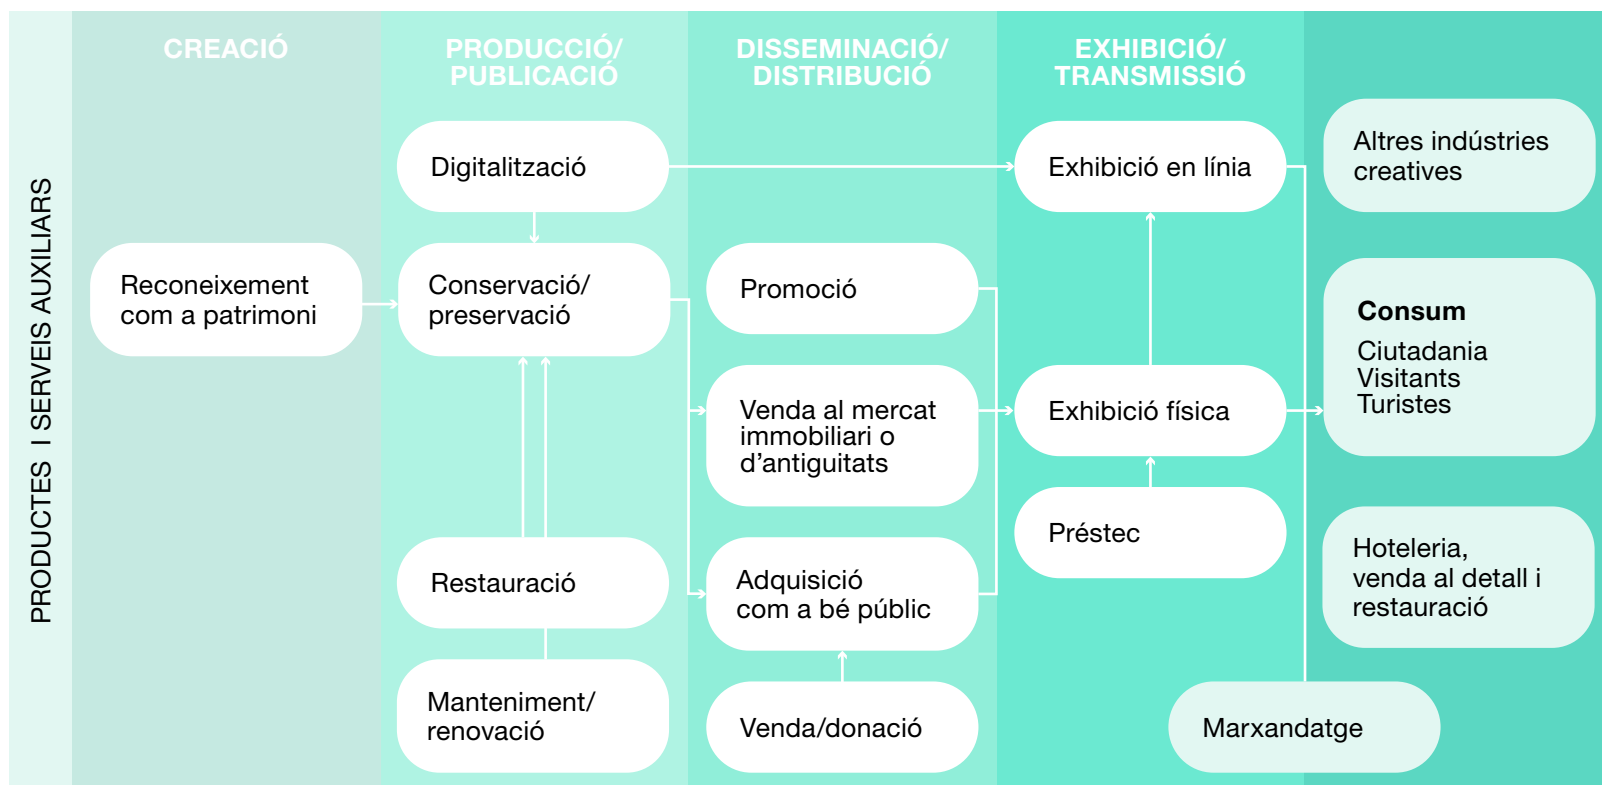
PRODUCTES I SERVEIS AUXILIARS

CREACIÓ

PRODUCCIÓ/ PUBLICACIÓ

DISSEMINACIÓ/ DISTRIBUCIÓ

EXHIBICIÓ/ TRANSMISSIÓ

Reconeixement com a patrimoni

Digitalització

Conservació/ preservació

Restauració

Manteniment/ renovació

Promoció

Venda al mercat immobiliari o d'antiguitats

Adquisició com a bé públic

Venda/donació

Exhibició en línia

Exhibició física

Préstec

Marxandatge

Altres indústries creatives

Consum
Ciutadania
Visitants
Turistes

Hoteleria, venda al detall i restauració